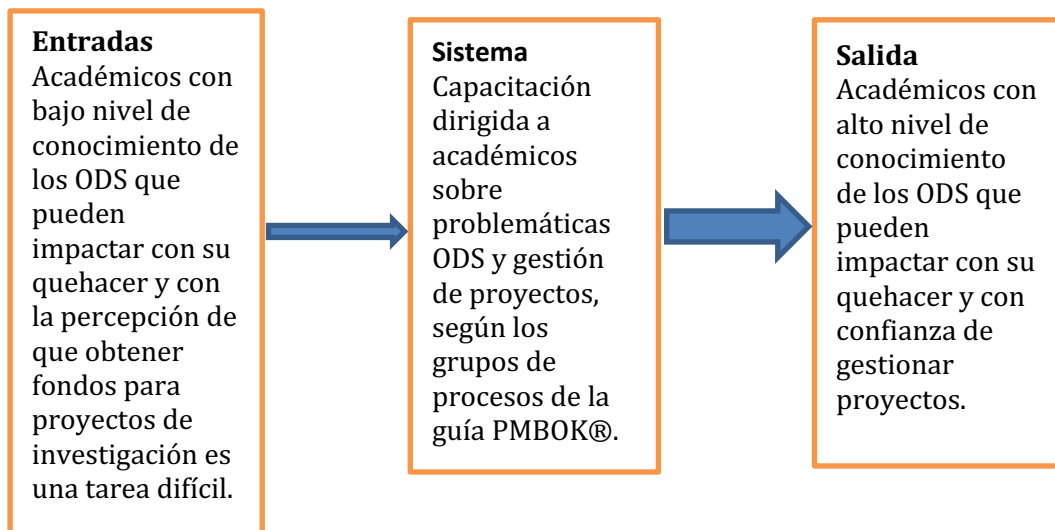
**Entradas**
Académicos con bajo nivel de conocimiento de los ODS que pueden impactar con su quehacer y con la percepción de que obtener fondos para proyectos de investigación es una tarea difícil.

**Sistema**
Capacitación dirigida a académicos sobre problemáticas ODS y gestión de proyectos, según los grupos de procesos de la guía PMBOK®.

**Salida**
Académicos con alto nivel de conocimiento de los ODS que pueden impactar con su quehacer y con confianza de gestionar proyectos.